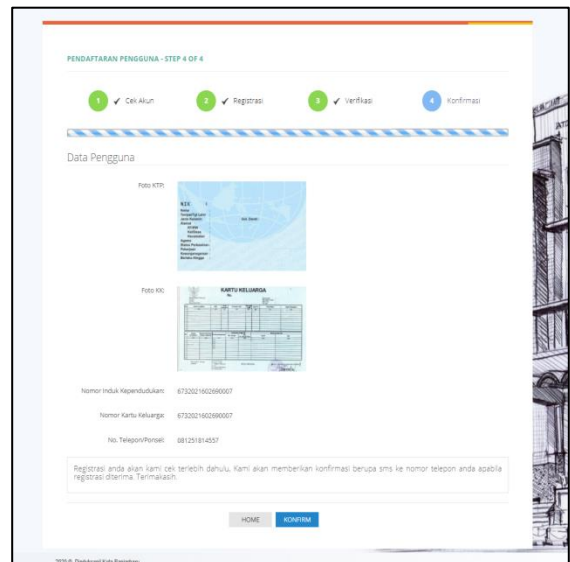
PENDAFTARAN PENGGUNA - STEP 4 OF 4

1 ✔ Cek Akun
2 ✔ Registrasi
3 ✔ Verifikasi
4 Konfirmasi

Data Pengguna

Foto KTP:

NIK
Nama
Tempat/Tgl Lahir
Jenis Kelamin
Alamat
RT/RW
Kel/Desa
Kecamatan
Agama
Status Perkawinan
Pekerjaan
Kewarganegaraan
Berlaku Hingga

Gol. Darah

Foto KK:

KARTU KELUARGA
No.

Nomor Induk Kependudukan: 6732021602690007

Nomor Kartu Keluarga: 6732021602690007

No. Telepon/Ponsel: 081251814557

Registrasi anda akan kami cek terlebih dahulu. Kami akan memberikan konfirmasi berupa sms ke nomor telepon anda apabila registrasi diterima. Terimakasih.

HOME KONFIRM

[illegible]